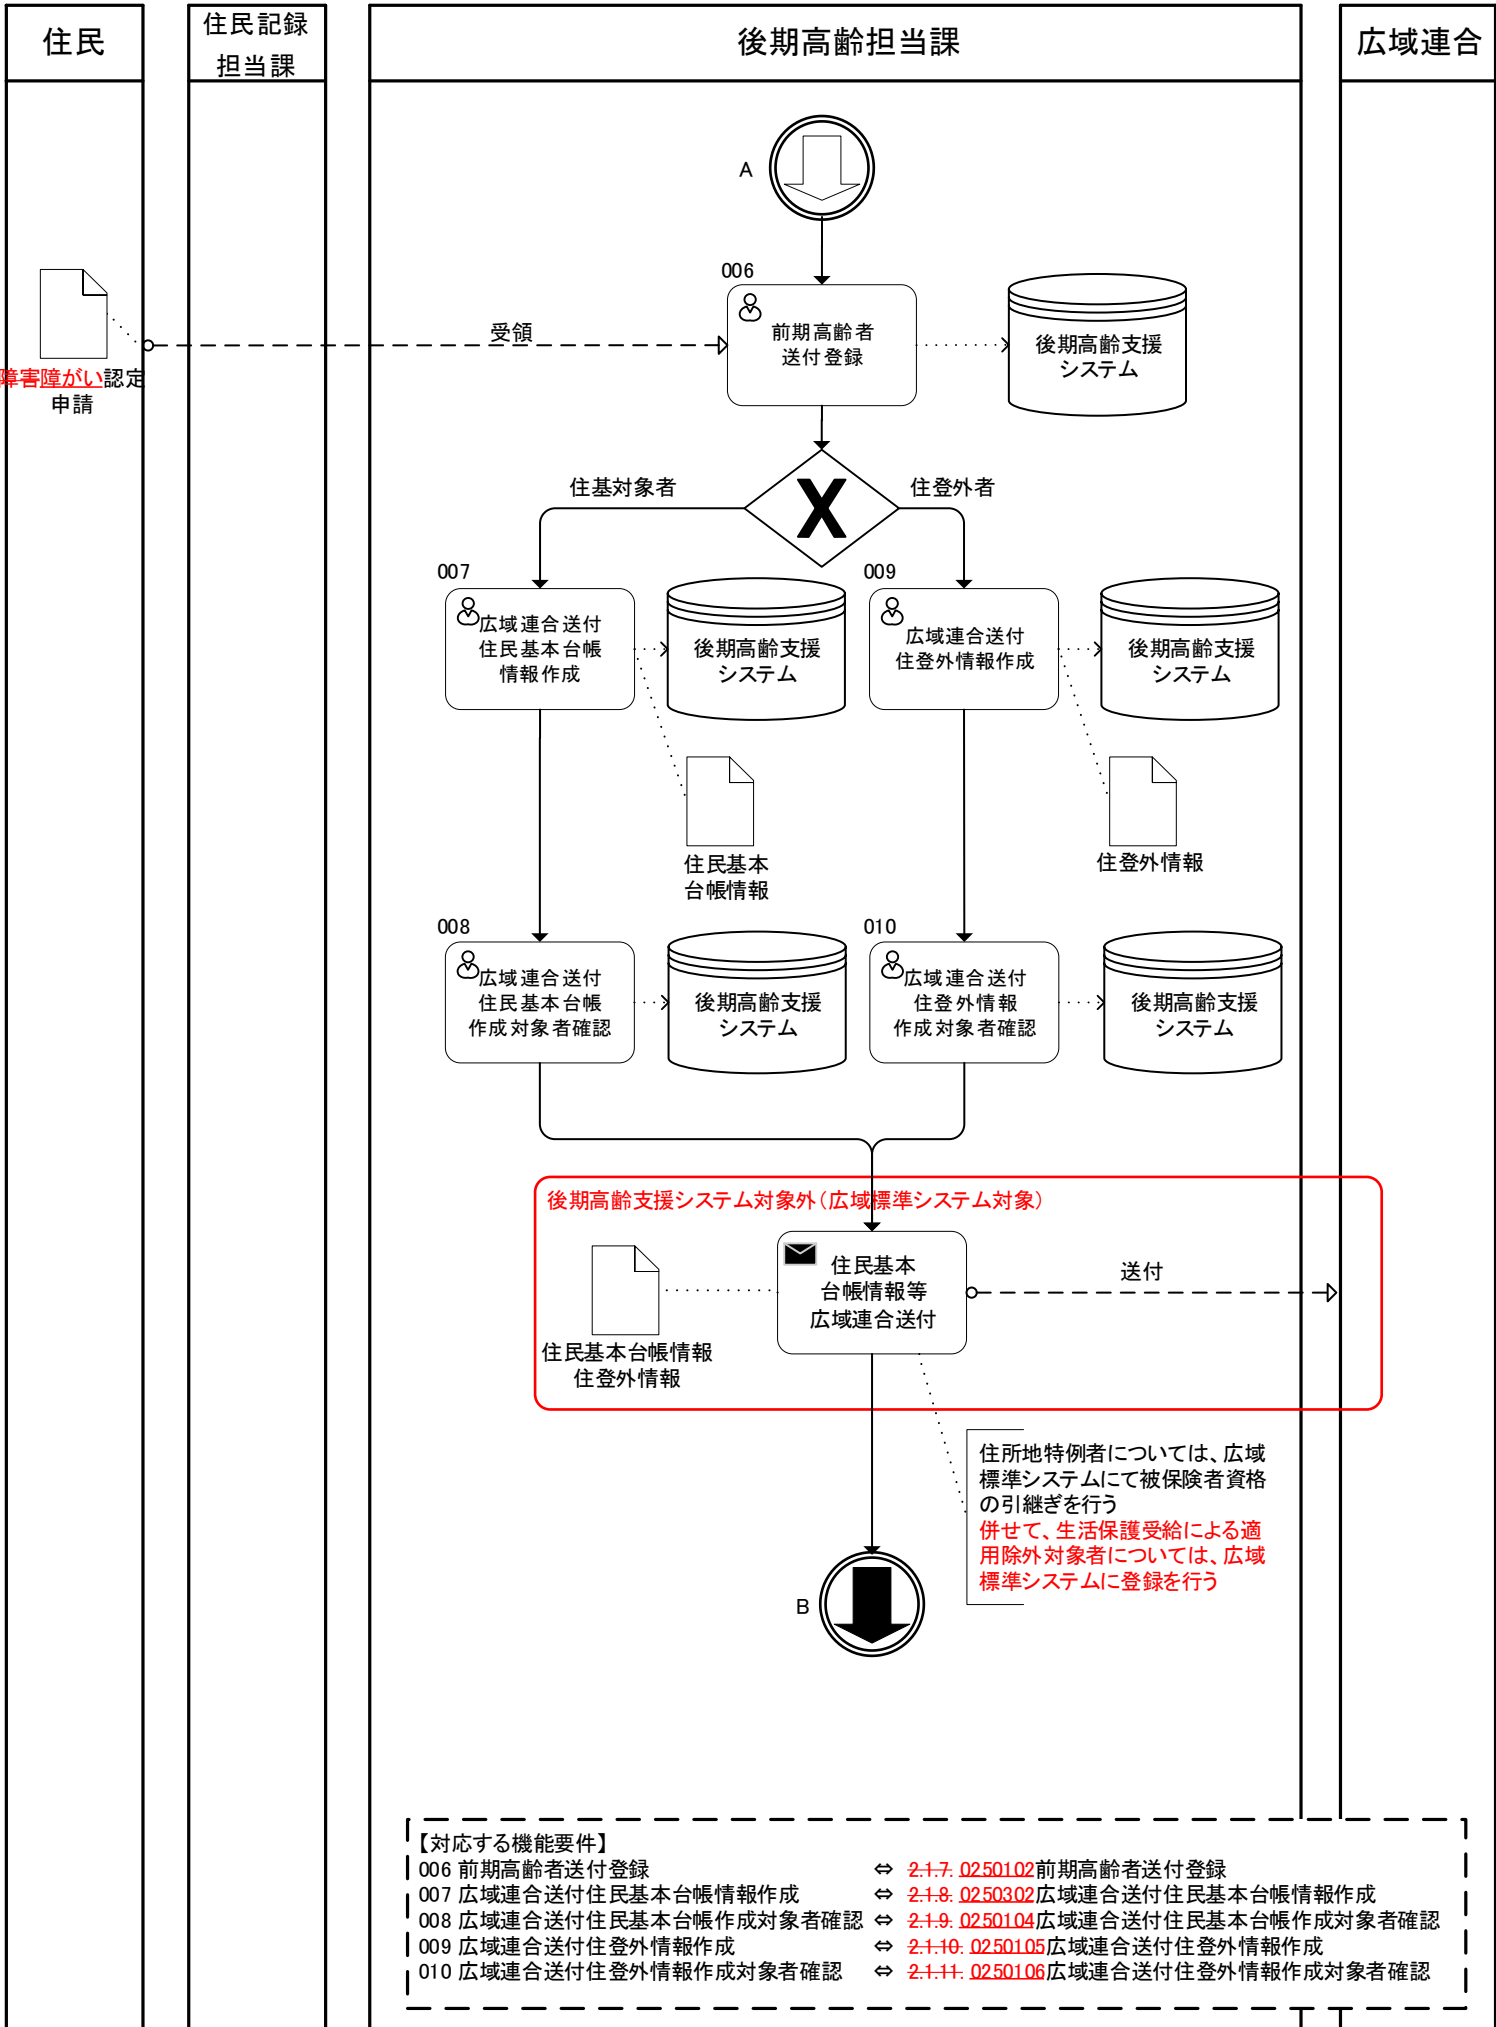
住民

住民記録担当課

後期高齢担当課

広域連合

A

障害障がい認定申請

受領

006

前期高齢者送付登録

後期高齢支援システム

住基対象者

住登外者

007

広域連合送付住民基本台帳情報作成

後期高齢支援システム

009

広域連合送付住登外情報作成

後期高齢支援システム

住民基本台帳情報

住登外情報

008

広域連合送付住民基本台帳作成対象者確認

後期高齢支援システム

010

広域連合送付住登外情報作成対象者確認

後期高齢支援システム

後期高齢支援システム対象外（広域標準システム対象）

住民基本台帳情報等広域連合送付

送付

住民基本台帳情報
住登外情報

住所地特例者については、広域標準システムにて被保険者資格の引継ぎを行う
併せて、生活保護受給による適用除外対象者については、広域標準システムに登録を行う

B

【対応する機能要件】
006 前期高齢者送付登録 ⇔ 2.1.7. 0250102前期高齢者送付登録
007 広域連合送付住民基本台帳情報作成 ⇔ 2.1.8. 0250302広域連合送付住民基本台帳情報作成
008 広域連合送付住民基本台帳作成対象者確認 ⇔ 2.1.9. 0250104広域連合送付住民基本台帳作成対象者確認
009 広域連合送付住登外情報作成 ⇔ 2.1.10. 0250105広域連合送付住登外情報作成
010 広域連合送付住登外情報作成対象者確認 ⇔ 2.1.11. 0250106広域連合送付住登外情報作成対象者確認